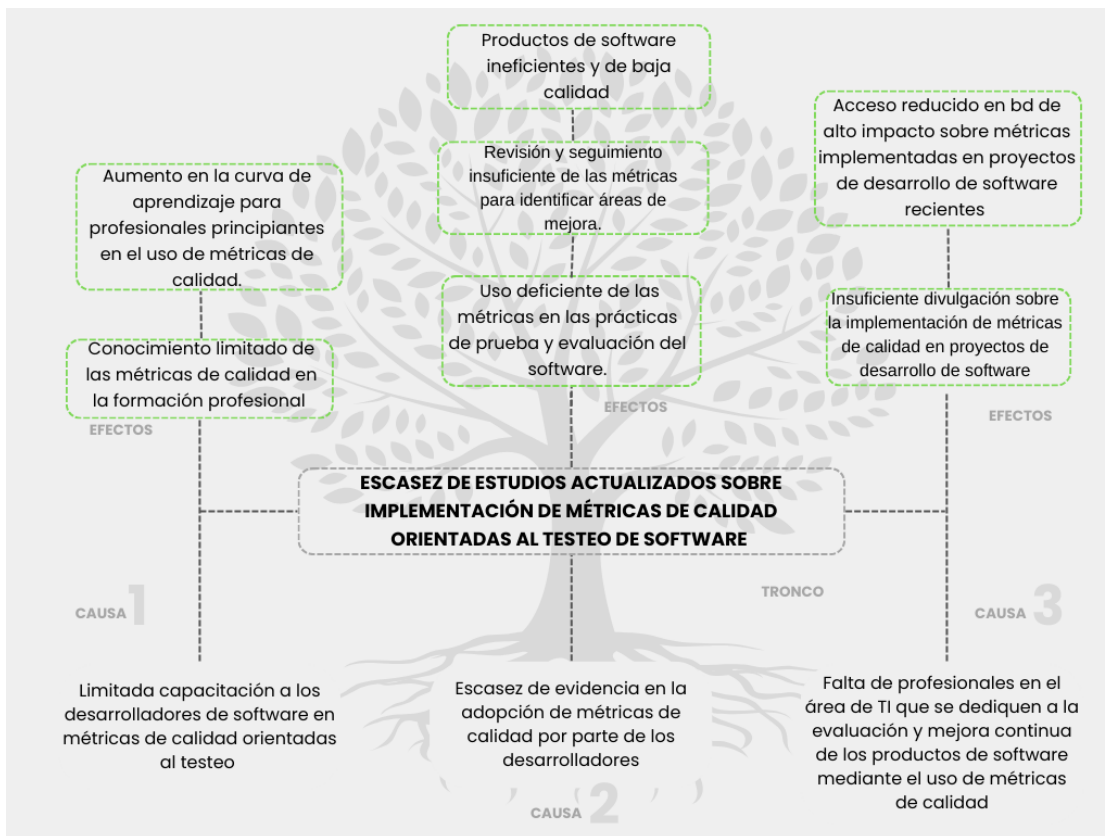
Productos de software ineficientes y de baja calidad

Acceso reducido en bd de alto impacto sobre métricas implementadas en proyectos de desarrollo de software recientes

Revisión y seguimiento insuficiente de las métricas para identificar áreas de mejora.

Aumento en la curva de aprendizaje para profesionales principiantes en el uso de métricas de calidad.

Uso deficiente de las métricas en las prácticas de prueba y evaluación del software.

Insuficiente divulgación sobre la implementación de métricas de calidad en proyectos de desarrollo de software

Conocimiento limitado de las métricas de calidad en la formación profesional

EFECTOS

EFECTOS

EFECTOS

ESCASEZ DE ESTUDIOS ACTUALIZADOS SOBRE IMPLEMENTACIÓN DE MÉTRICAS DE CALIDAD ORIENTADAS AL TESTEO DE SOFTWARE

CAUSA 1

TRONCO

CAUSA 3

Limitada capacitación a los desarrolladores de software en métricas de calidad orientadas al testeo

Escasez de evidencia en la adopción de métricas de calidad por parte de los desarrolladores

Falta de profesionales en el área de TI que se dediquen a la evaluación y mejora continua de los productos de software mediante el uso de métricas de calidad

CAUSA 2